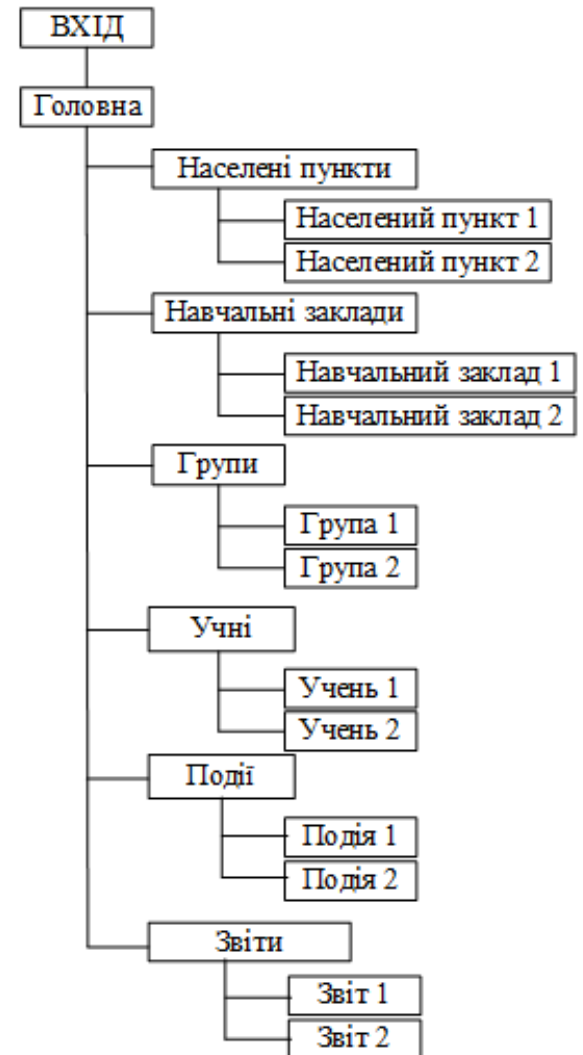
ВХІД

Головна

Населені пункти

Населений пункт 1

Населений пункт 2

Навчальні заклади

Навчальний заклад 1

Навчальний заклад 2

Групи

Група 1

Група 2

Учні

Учень 1

Учень 2

Події

Подія 1

Подія 2

Звіти

Звіт 1

Звіт 2